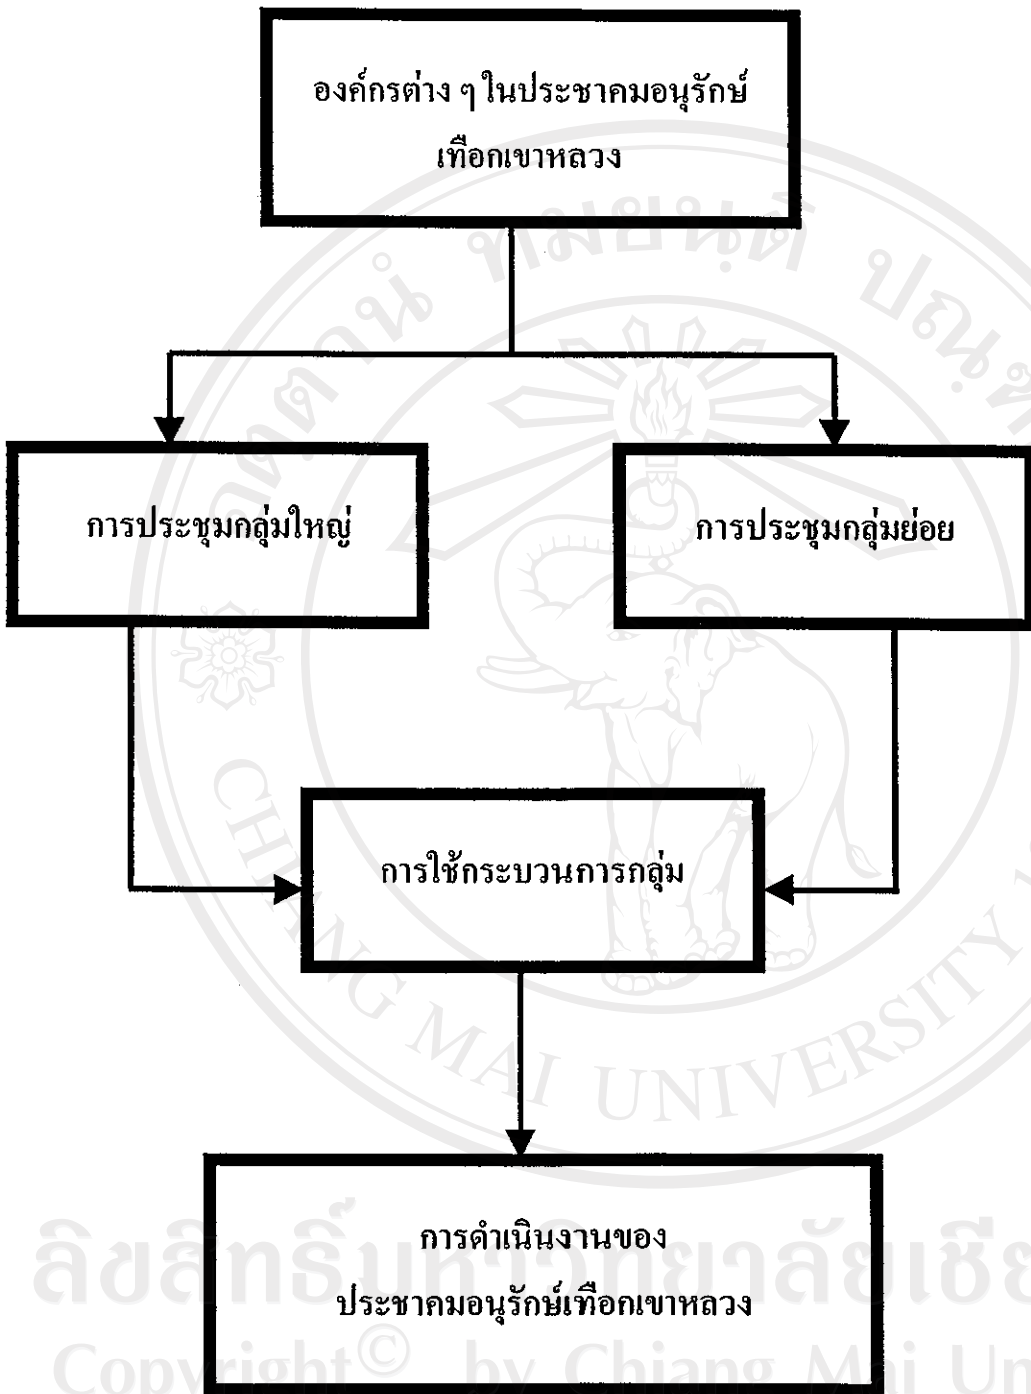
องค์กรต่าง ๆ ในประชาคมอนุรักษ์เทือกเขาหลวง

การประชุมกลุ่มใหญ่

การประชุมกลุ่มย่อย

การใช้กระบวนการกลุ่ม

การดำเนินงานของประชาคมอนุรักษ์เทือกเขาหลวง

ลิขสิทธิ์มหาวิทยาลัยเชียงใหม่
Copyright© by Chiang Mai University
CHIANG MAI UNIVERSITY